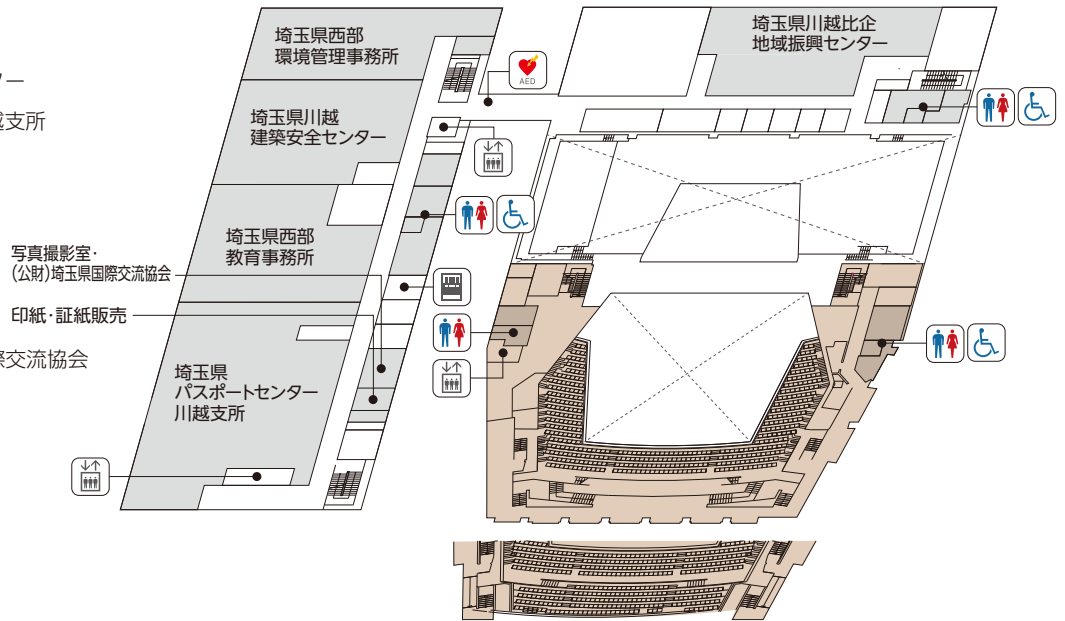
ター

越支所

際交流協会

埼玉県西部
環境管理事務所

AED

埼玉県川越比企
地域振興センター

埼玉県川越
建築安全センター

埼玉県西部
教育事務所

写真撮影室・
(公財)埼玉県国際交流協会

印紙・証紙販売

埼玉県
パスポートセンター
川越支所